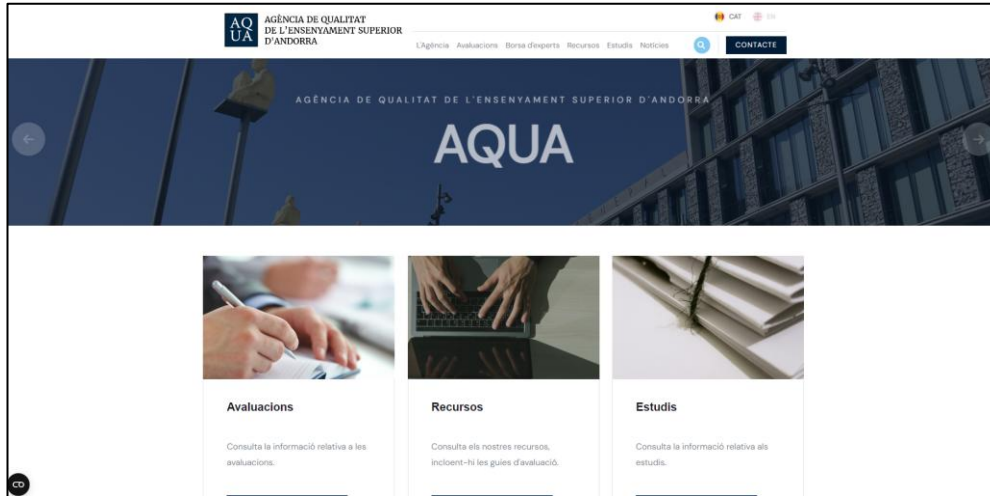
AQ UA

AGÈNCIA DE QUALITAT DE L'ENSENYAMENT SUPERIOR D'ANDORRA

CAT EN

L'Agència Avaluacions Borsa d'experts Recursos Estudis Notícies

CONTACTE

AGÈNCIA DE QUALITAT DE L'ENSENYAMENT SUPERIOR D'ANDORRA

AQUA

Avaluacions

Consulta la informació relativa a les avaluacions.

Recursos

Consulta els nostres recursos, incloent-hi les guies d'avaluació.

Estudis

Consulta la informació relativa als estudis.